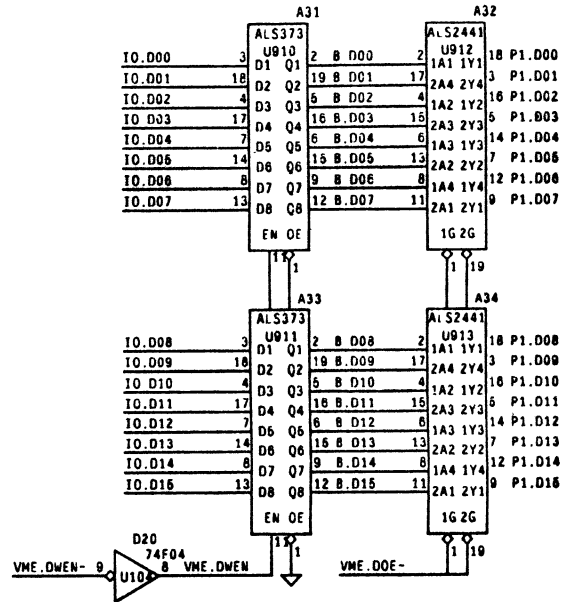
A31
ALS373
U910

IO.D00 3 D1 Q1 2 B D00
IO.D01 18 D2 Q2 19 B D01
IO.D02 4 D3 Q3 5 B D02
IO.D03 17 D4 Q4 16 B.D03
IO.D04 7 D5 Q5 6 B.D04
IO.D05 14 D6 Q6 15 B.D05
IO.D06 8 D7 Q7 9 B D06
IO.D07 13 D8 Q8 12 B.D07
EN OE
11 1

A32
ALS2441
U912

2 1A1 1Y1 18 P1.D00
17 2A4 2Y4 3 P1.D01
4 1A2 1Y2 16 P1.D02
15 2A3 2Y3 5 P1.D03
6 1A3 1Y3 14 P1.D04
13 2A2 2Y2 7 P1.D05
8 1A4 1Y4 12 P1.D06
11 2A1 2Y1 9 P1.D07
1G 2G
1 19

A33
ALS373
U911

IO.D08 3 D1 Q1 2 B D08
IO.D09 18 D2 Q2 19 B.D09
IO D10 4 D3 Q3 5 B D10
IO.D11 17 D4 Q4 16 B.D11
IO.D12 7 D5 Q5 6 B D12
IO.D13 14 D6 Q6 15 B D13
IO.D14 8 D7 Q7 9 B.D14
IO.D15 13 D8 Q8 12 B.D15
EN OE
11 1

A34
ALS2441
U913

2 1A1 1Y1 18 P1.D08
17 2A4 2Y4 3 P1.D09
4 1A2 1Y2 16 P1.D10
15 2A3 2Y3 5 P1.D11
6 1A3 1Y3 14 P1.D12
13 2A2 2Y2 7 P1.D13
8 1A4 1Y4 12 P1.D14
11 2A1 2Y1 9 P1.D15
1G 2G
1 19

D20
74F04
VME.DWEN- 9 U104 8 VME.DWEN

VME.DOE-